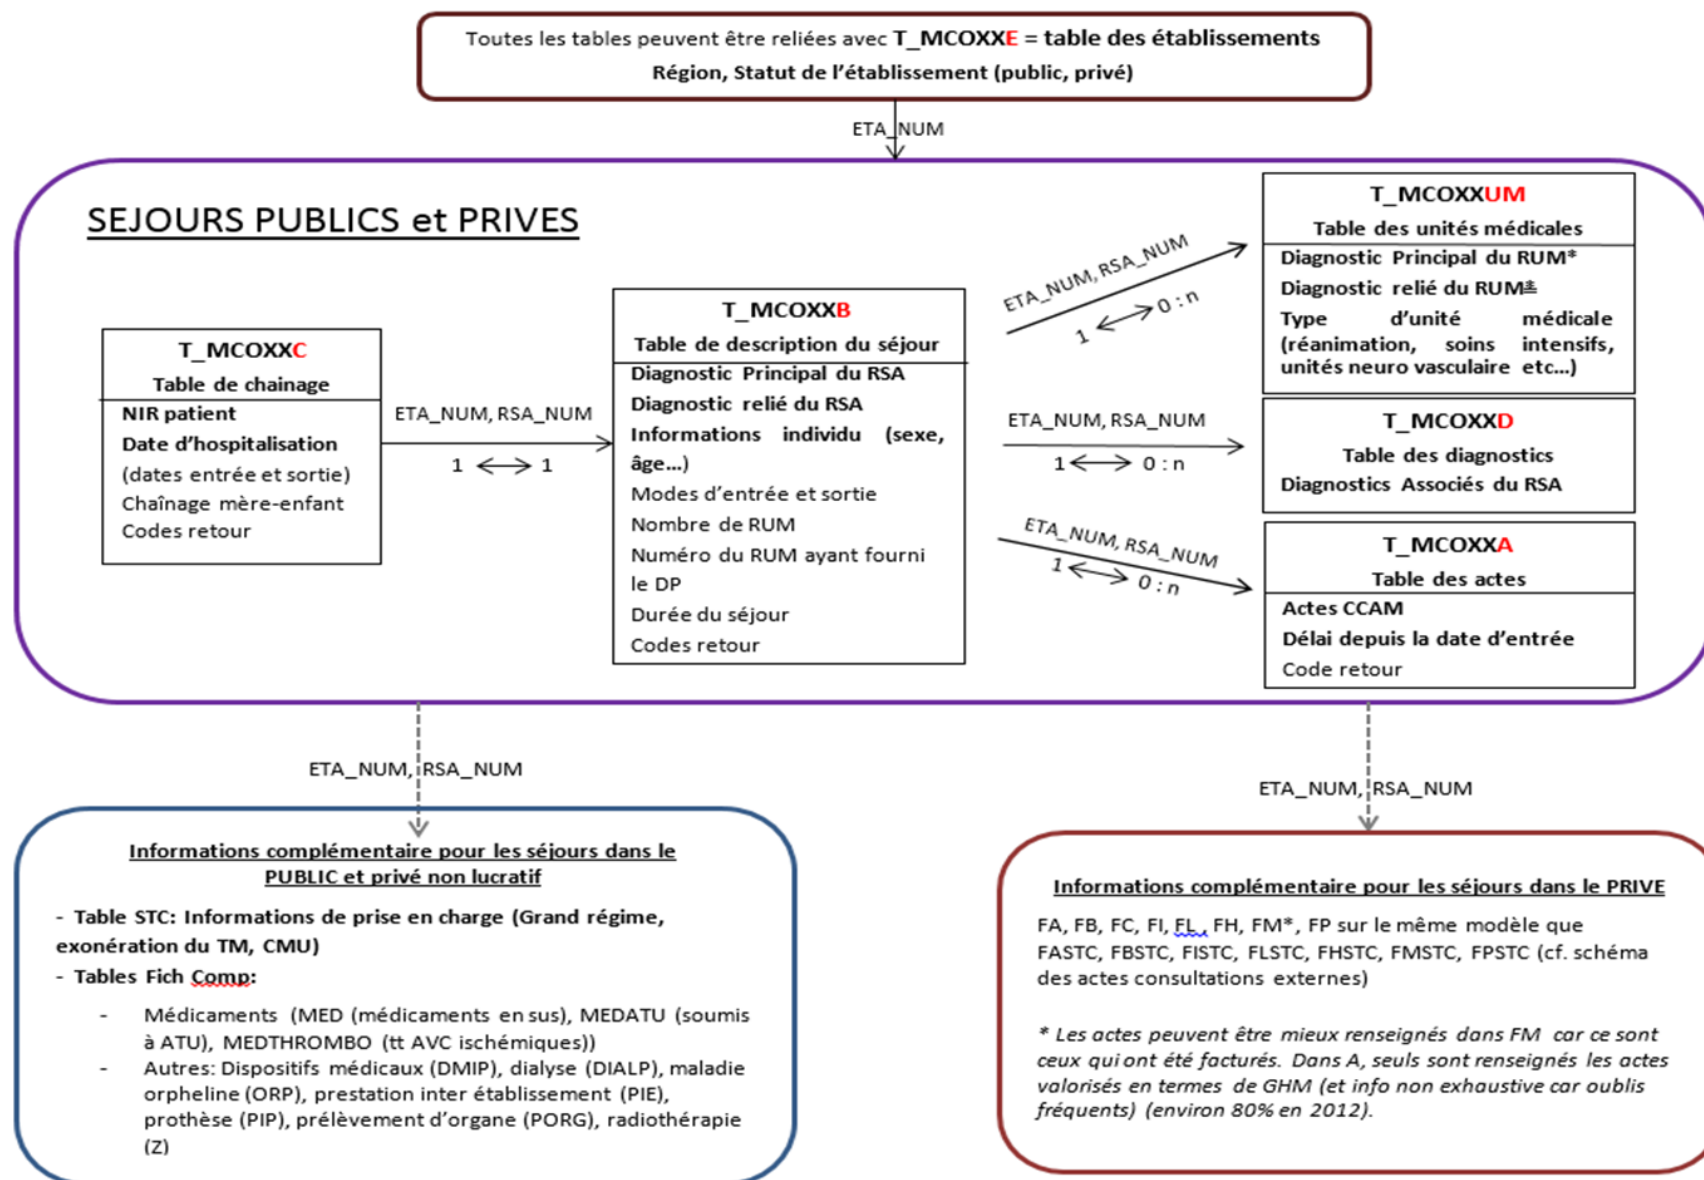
Toutes les tables peuvent être reliées avec T_MCOXXE = table des établissements
Région, Statut de l'établissement (public, privé)

ETA_NUM

SEJOURS PUBLICS et PRIVES

T_MCOXXC
Table de chainage
NIR patient
Date d'hospitalisation
(dates entrée et sortie)
Chaînage mère-enfant
Codes retour

ETA_NUM, RSA_NUM
1 ⟷ 1

T_MCOXXB
Table de description du séjour
Diagnostic Principal du RSA
Diagnostic relié du RSA
Informations individu (sexe, âge...)
Modes d'entrée et sortie
Nombre de RUM
Numéro du RUM ayant fourni le DP
Durée du séjour
Codes retour

ETA_NUM, RSA_NUM
1 ⟷ 0 : n

T_MCOXXUM
Table des unités médicales
Diagnostic Principal du RUM*
Diagnostic relié du RUM*
Type d'unité médicale (réanimation, soins intensifs, unités neuro vasculaire etc...)

ETA_NUM, RSA_NUM
1 ⟷ 0 : n

T_MCOXXD
Table des diagnostics
Diagnostics Associés du RSA

ETA_NUM, RSA_NUM
1 ⟷ 0 : n

T_MCOXXA
Table des actes
Actes CCAM
Délai depuis la date d'entrée
Code retour

ETA_NUM, RSA_NUM

ETA_NUM, RSA_NUM

Informations complémentaire pour les séjours dans le PUBLIC et privé non lucratif

- Table STC: Informations de prise en charge (Grand régime, exonération du TM, CMU)
- Tables Fich Comp:
- Médicaments (MED (médicaments en sus), MEDATU (soumis à ATU), MEDTHROMBO (tt AVC ischémiques))
- Autres: Dispositifs médicaux (DMIP), dialyse (DIALP), maladie orpheline (ORP), prestation inter établissement (PIE), prothèse (PIP), prélèvement d'organe (PORG), radiothérapie (Z)

Informations complémentaire pour les séjours dans le PRIVE

FA, FB, FC, FI, FL, FH, FM*, FP sur le même modèle que FASTC, FBSTC, FISTC, FLSTC, FHSTC, FMSTC, FPSTC (cf. schéma des actes consultations externes)

* Les actes peuvent être mieux renseignés dans FM car ce sont ceux qui ont été facturés. Dans A, seuls sont renseignés les actes valorisés en termes de GHM (et info non exhaustive car oublis fréquents) (environ 80% en 2012).